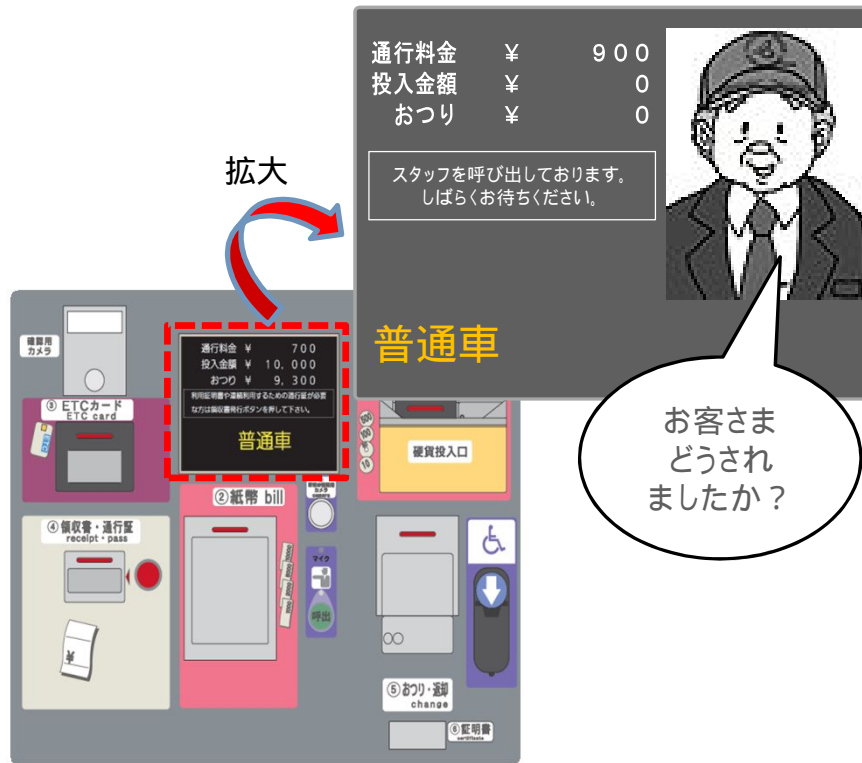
通行料金　¥　900
投入金額　¥　0
おつり　¥　0

スタッフを呼び出しております。
しばらくお待ちください。

普通車

拡大

お客さま
どうされ
ましたか？

撮影用カメラ

③ ETCカード
ETC card

通行料金　¥　700
投入金額　¥　10,000
おつり　¥　9,300

利用証明書や通帳利用するための通行証が必要な方は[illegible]ボタンを押して下さい。

普通車

硬貨投入口

④ 領収書・通行証
receipt・pass

② 紙幣 bill

マイク

呼出

⑤ おつり・返却
change

⑥ 証明書
certificate

¥